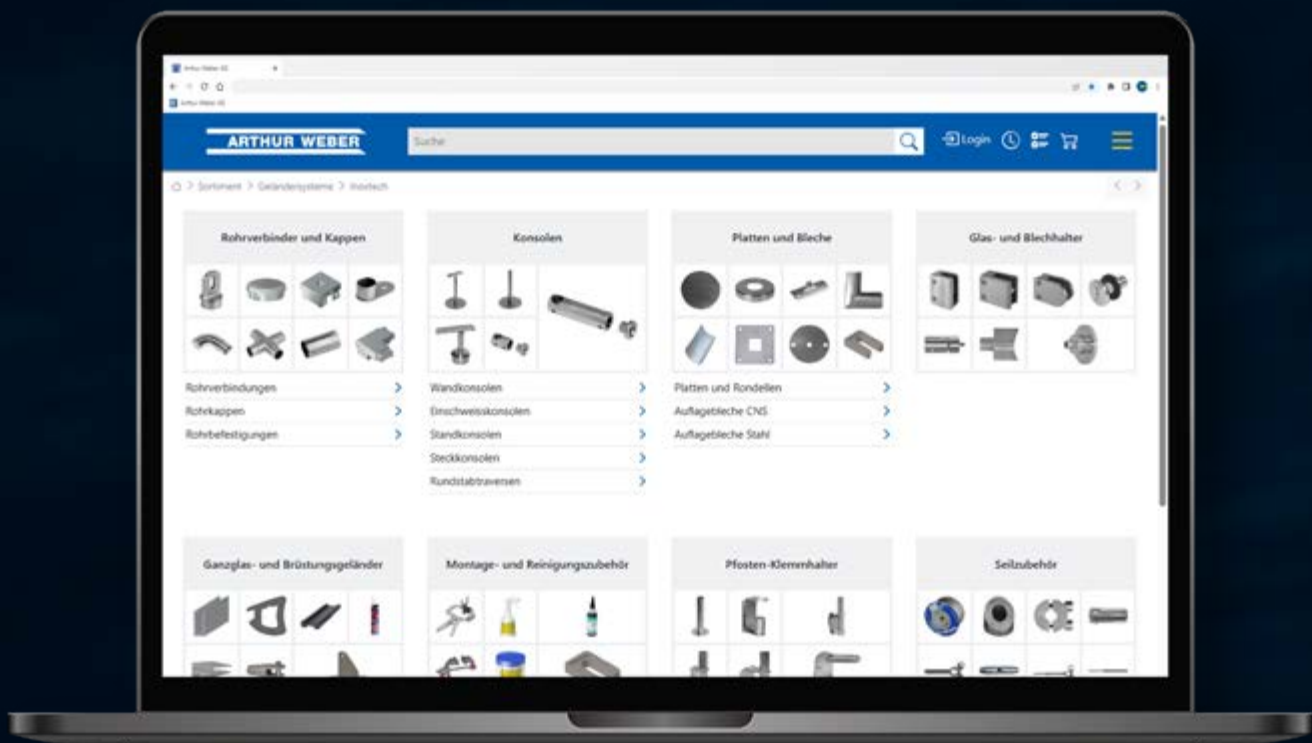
Arthur Weber AG
Arthur Weber AG
ARTHUR WEBER
Suche
Login
⌂ > Sortiment > Geländersysteme > Inoxtech

Rohrverbinder und Kappen
Rohrverbindungen
Rohrkappen
Rohrbefestigungen

Konsolen
Wandkonsolen
Einschweisskonsolen
Standkonsolen
Steckkonsolen
Rundstabtraversen

Platten und Bleche
Platten und Rondellen
Auflagebleche CNS
Auflagebleche Stahl

Glas- und Blechhalter

Ganzglas- und Brüstungsgeländer

Montage- und Reinigungszubehör

Pfosten-Klemmhalter

Seilzubehör